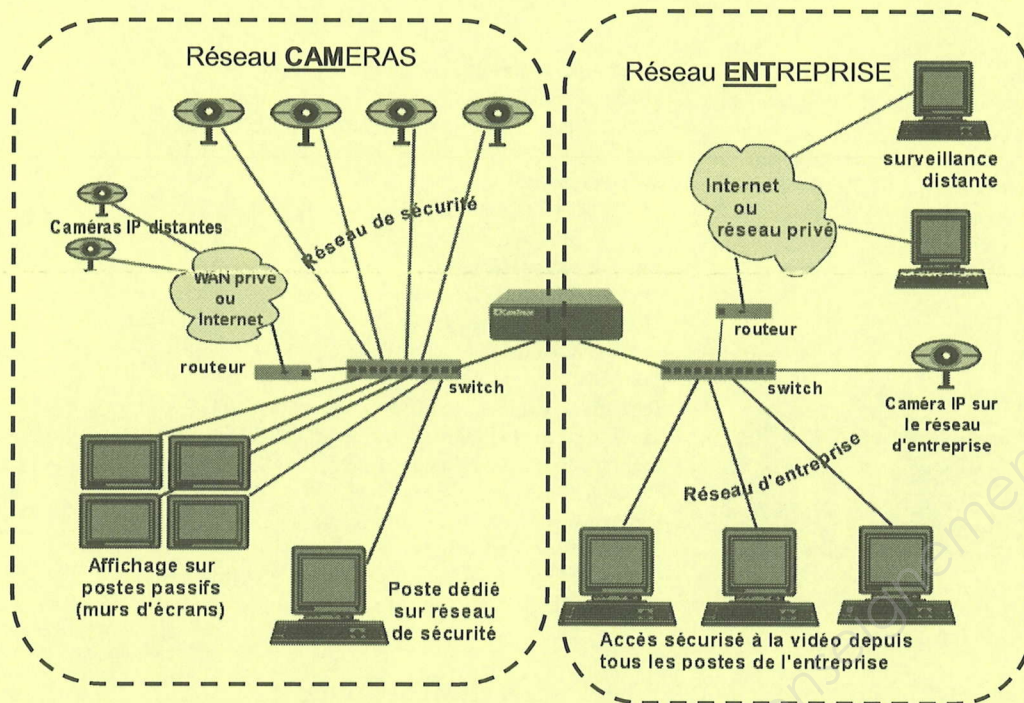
Réseau CAMERAS

Réseau ENTREPRISE

Caméras IP distantes

Réseau de sécurité

WAN privé ou Internet

routeur

switch

EXcontrac

Affichage sur postes passifs (murs d'écrans)

Poste dédié sur réseau de sécurité

Internet ou réseau privé

surveillance distante

routeur

switch

Caméra IP sur le réseau d'entreprise

Réseau d'entreprise

Accès sécurisé à la vidéo depuis tous les postes de l'entreprise